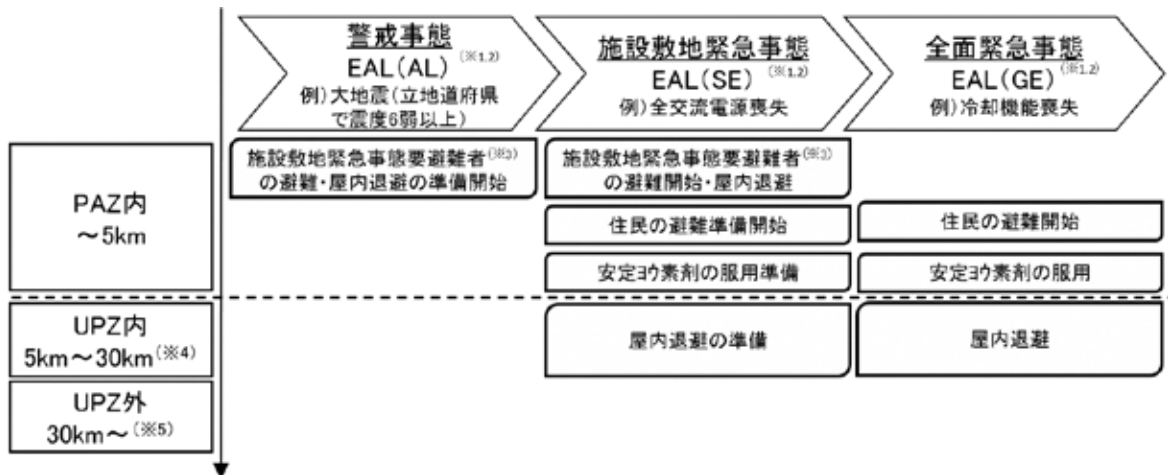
警戒事態
EAL(AL) (※1,2)
例)大地震(立地道府県で震度6弱以上)

施設敷地緊急事態
EAL(SE) (※1,2)
例)全交流電源喪失

全面緊急事態
EAL(GE) (※1,2)
例)冷却機能喪失

PAZ内
~5km

施設敷地緊急事態要避難者(※3)の避難・屋内退避の準備開始

施設敷地緊急事態要避難者(※3)の避難開始・屋内退避

住民の避難準備開始

安定ヨウ素剤の服用準備

住民の避難開始

安定ヨウ素剤の服用

UPZ内
5km~30km(※4)

屋内退避の準備

屋内退避

UPZ外
30km~(※5)